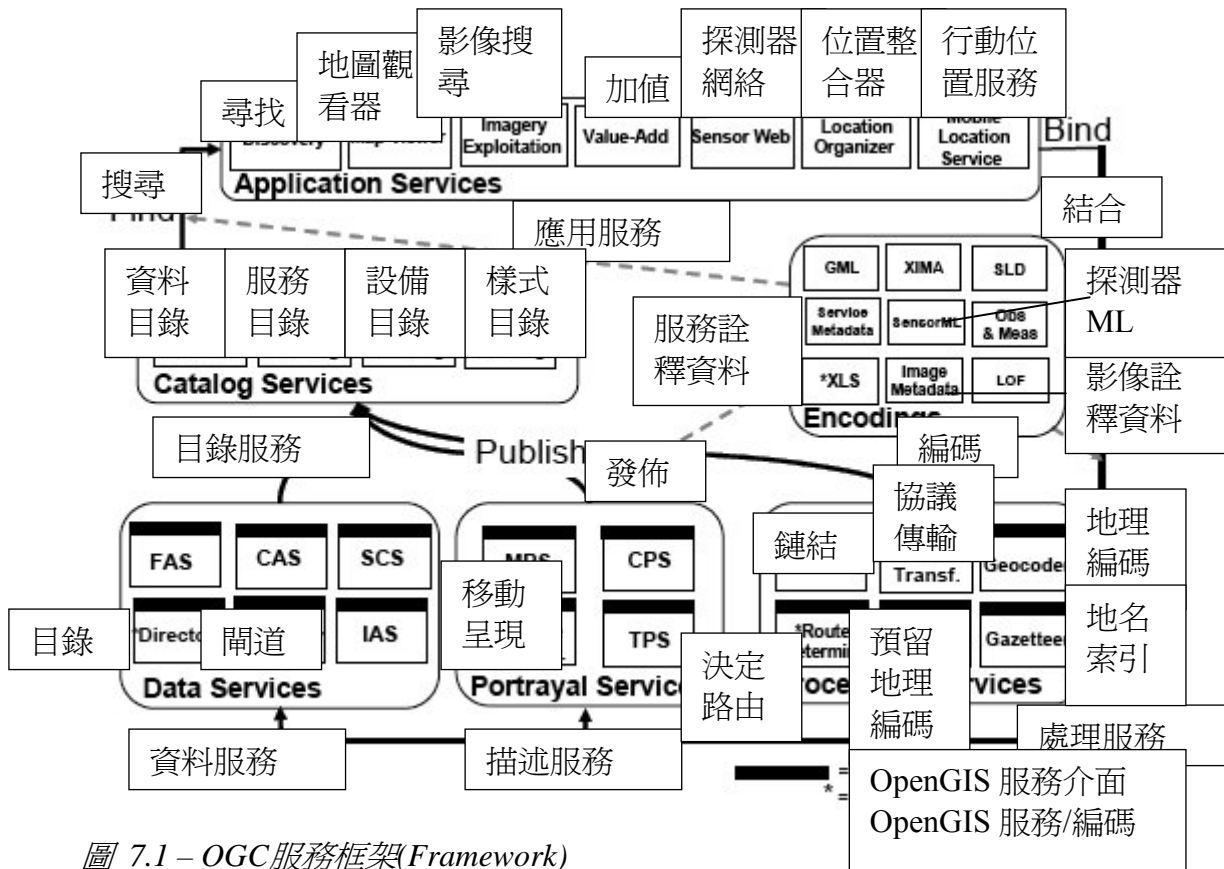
影像搜尋

地圖觀看器

尋找

加值

探測器網絡

位置整合器

行動位置服務

Imagery Exploitation

Value-Add

Sensor Web

Location Organizer

Location Service

Bind

搜尋

Application Services

結合

應用服務

GML

XIMA

SLD

資料目錄

服務目錄

設備目錄

樣式目錄

探測器ML

服務詮釋資料

Service Metadata

SensorML

Obs & Meas

*XLS

Image Metadata

LOF

影像詮釋資料

Catalog Services

Encodings

編碼

目錄服務

Publish

發佈

協議傳輸

地理編碼

鏈結

FAS

CAS

SCS

CPS

Transf.

Geocoder

移動呈現

目錄

*Directo

閘道

IAS

TPS

*Route Determi

Gazettee

地名索引

預留地理編碼

決定路由

Data Services

Portrayal Servic

rvices

處理服務

資料服務

描述服務

OpenGIS 服務介面

OpenGIS 服務/編碼

圖 7.1 – OGC服務框架(Framework)